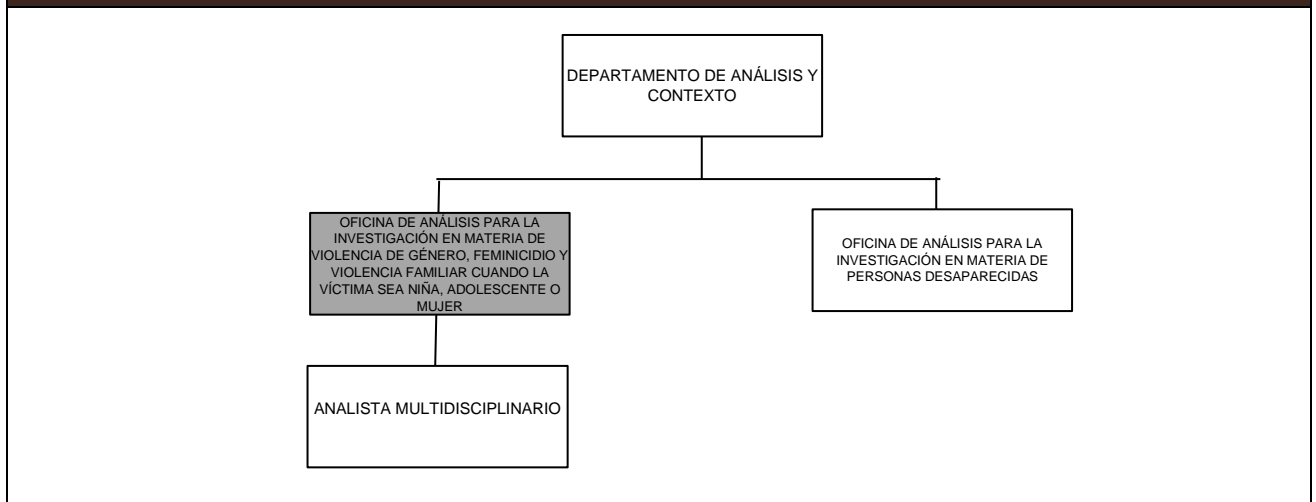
DEPARTAMENTO DE ANÁLISIS Y CONTEXTO

OFICINA DE ANÁLISIS PARA LA INVESTIGACIÓN EN MATERIA DE VIOLENCIA DE GÉNERO, FEMINICIDIO Y VIOLENCIA FAMILIAR CUANDO LA VÍCTIMA SEA NIÑA, ADOLESCENTE O MUJER

OFICINA DE ANÁLISIS PARA LA INVESTIGACIÓN EN MATERIA DE PERSONAS DESAPARECIDAS

ANALISTA MULTIDISCIPLINARIO